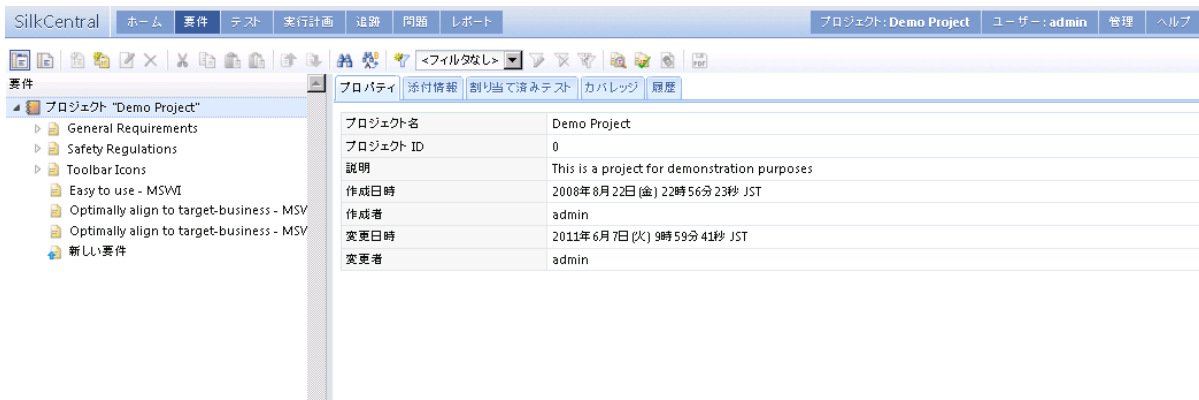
SilkCentral ホーム 要件 テスト 実行計画 追跡 問題 レポート プロジェクト: Demo Project ユーザー: admin 管理 ヘルプ

<フィルタなし>

要件

プロジェクト "Demo Project"
General Requirements
Safety Regulations
Toolbar Icons
Easy to use - MSWI
Optimally align to target-business - MSV
Optimally align to target-business - MSV
新しい要件

プロパティ 添付情報 割り当て済みテスト カバレッジ 履歴

| プロジェクト名 | Demo Project |
|---|---|
| プロジェクト ID | 0 |
| 説明 | This is a project for demonstration purposes |
| 作成日時 | 2008年8月22日 (金) 22時56分23秒 JST |
| 作成者 | admin |
| 変更日時 | 2011年6月7日 (火) 9時59分41秒 JST |
| 変更者 | admin |